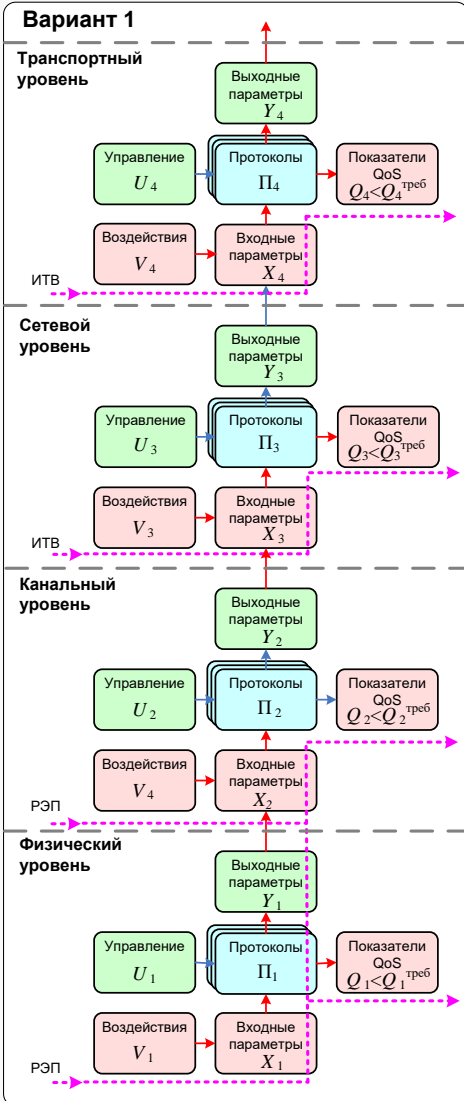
Вариант 1

Транспортный уровень

Выходные параметры $Y_4$

Управление $U_4$

Протоколы $\Pi_4$

Показатели QoS $Q_4<Q_4^{треб}$

Воздействия $V_4$

Входные параметры $X_4$

ИТВ

Сетевой уровень

Выходные параметры $Y_3$

Управление $U_3$

Протоколы $\Pi_3$

Показатели QoS $Q_3<Q_3^{треб}$

Воздействия $V_3$

Входные параметры $X_3$

ИТВ

Канальный уровень

Выходные параметры $Y_2$

Управление $U_2$

Протоколы $\Pi_2$

Показатели QoS $Q_2<Q_2^{треб}$

Воздействия $V_4$

Входные параметры $X_2$

РЭП

Физический уровень

Выходные параметры $Y_1$

Управление $U_1$

Протоколы $\Pi_1$

Показатели QoS $Q_1<Q_1^{треб}$

Воздействия $V_1$

Входные параметры $X_1$

РЭП